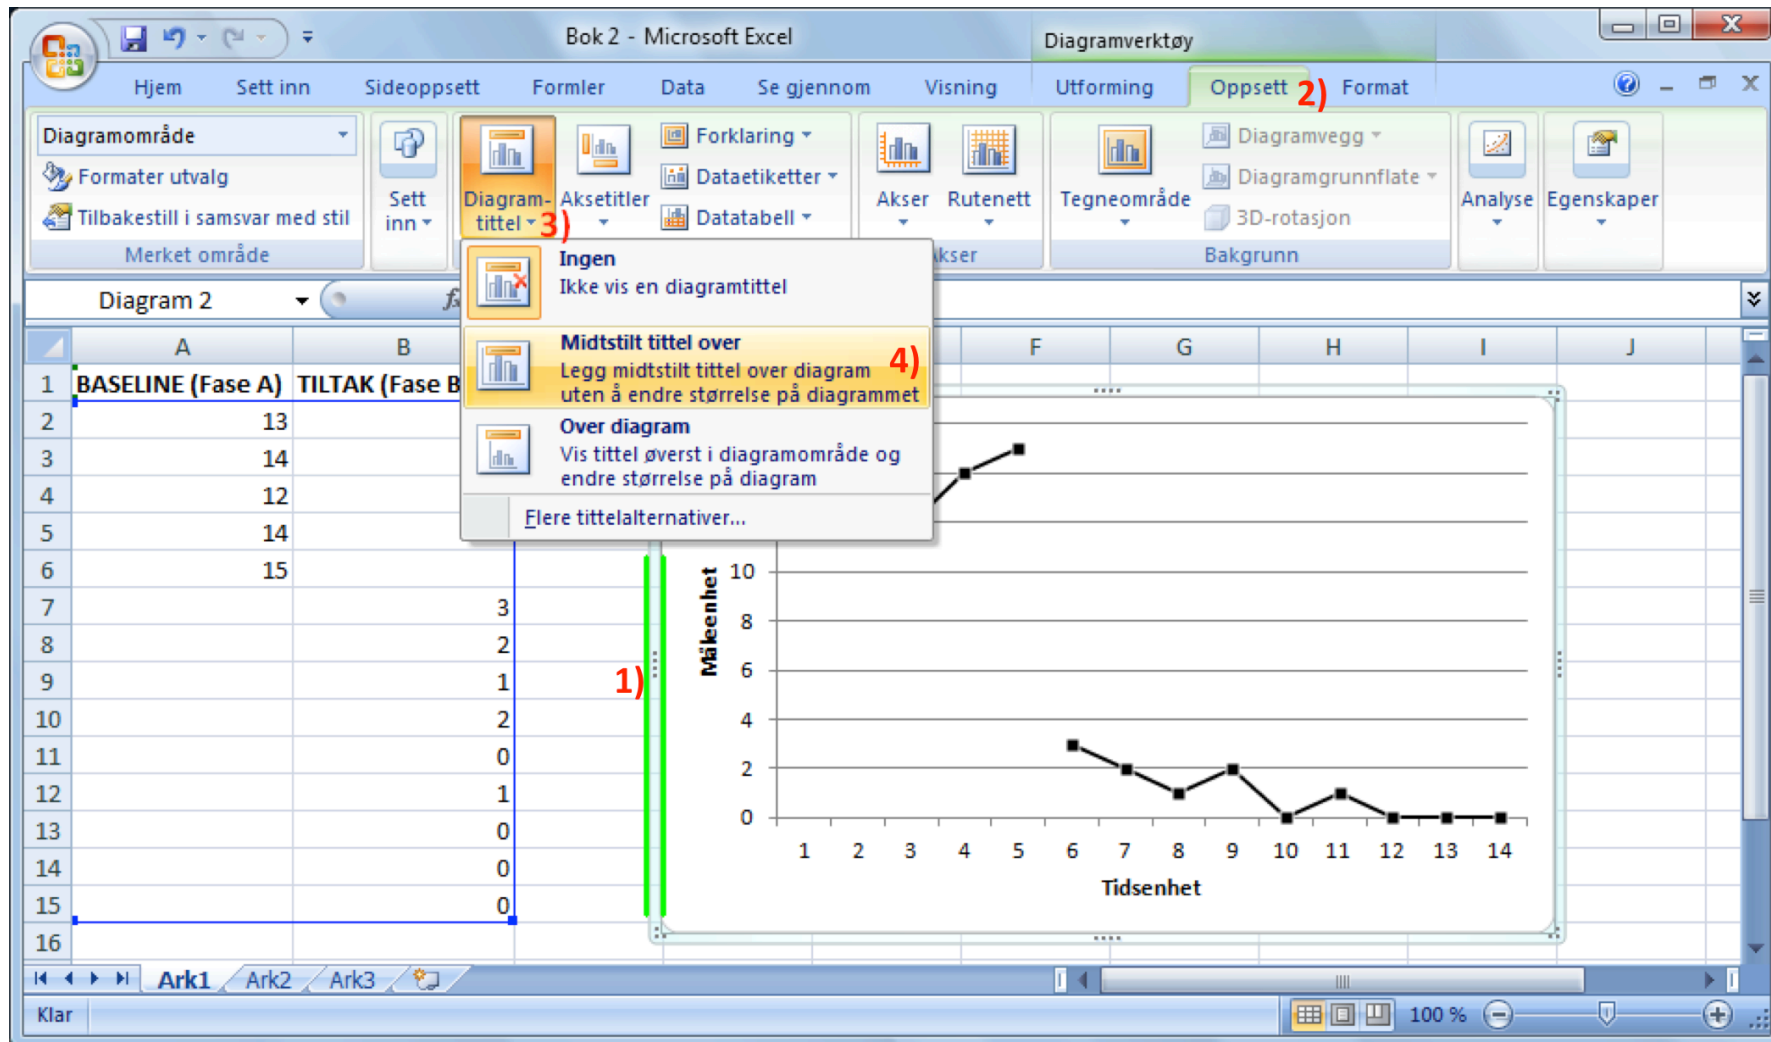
Bok 2 - Microsoft Excel

Diagramverktøy

Hjem Sett inn Sideoppsett Formler Data Se gjennom Visning Utforming Oppsett 2) Format

Diagramområde
Formater utvalg
Tilbakestill i samsvar med stil
Merket område

Sett inn

Diagramtittel 3)
Aksetitler
Forklaring
Dataetiketter
Datatabell

Akser
Rutenett
Akser

Tegneområde
Diagramvegg
Diagramgrunnflate
3D-rotasjon
Bakgrunn

Analyse
Egenskaper

Diagram 2

Ingen
Ikke vis en diagramtittel

Midtstilt tittel over
Legg midtstilt tittel over diagram uten å endre størrelse på diagrammet 4)

Over diagram
Vis tittel øverst i diagramområde og endre størrelse på diagram

Flere tittelalternativer...

| | A | B | F | G | H | I | J |
|---|---|---|---|---|---|---|---|
| 1 | BASELINE (Fase A) | TILTAK (Fase B | | | | | |
| 2 | 13 | | | | | | |
| 3 | 14 | | | | | | |
| 4 | 12 | | | | | | |
| 5 | 14 | | | | | | |
| 6 | 15 | | | | | | |
| 7 | | 3 | | | | | |
| 8 | | 2 | | | | | |
| 9 | | 1 | | | | | |
| 10 | | 2 | | | | | |
| 11 | | 0 | | | | | |
| 12 | | 1 | | | | | |
| 13 | | 0 | | | | | |
| 14 | | 0 | | | | | |
| 15 | | 0 | | | | | |
| 16 | | | | | | | |

1)

Måleenhet
10
8
6
4
2
0
1 2 3 4 5 6 7 8 9 10 11 12 13 14
Tidsenhet

Ark1 Ark2 Ark3

Klar 100 %